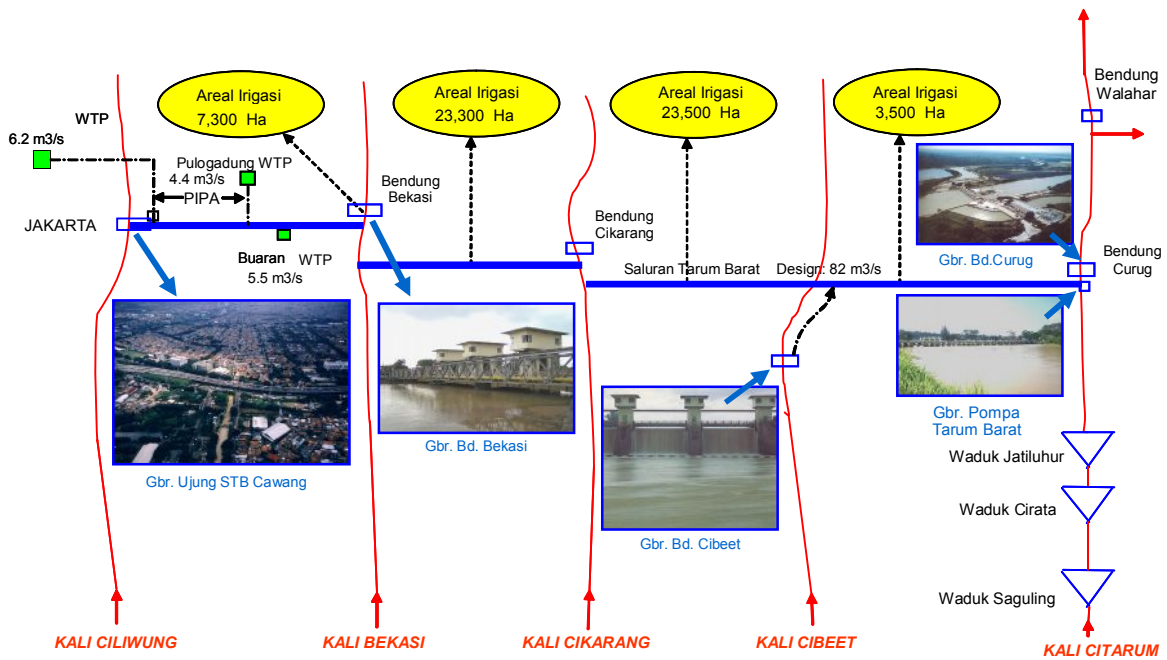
Areal Irigasi
7,300 Ha

Areal Irigasi
23,300 Ha

Areal Irigasi
23,500 Ha

Areal Irigasi
3,500 Ha

Bendung
Walahar

WTP
6.2 m3/s

Pulogadung WTP
4.4 m3/s
PIPA

JAKARTA

Bendung
Bekasi

Bendung
Cikarang

Buaran WTP
5.5 m3/s

Bendung
Curug

Gbr. Bd.Curug

Saluran Tarum Barat Design: 82 m3/s

Gbr. Ujung STB Cawang

Gbr. Bd. Bekasi

Gbr. Bd. Cibeet

Gbr. Pompa
Tarum Barat

Waduk Jatiluhur

Waduk Cirata

Waduk Saguling

KALI CILIWUNG

KALI BEKASI

KALI CIKARANG

KALI CIBEET

KALI CITARUM